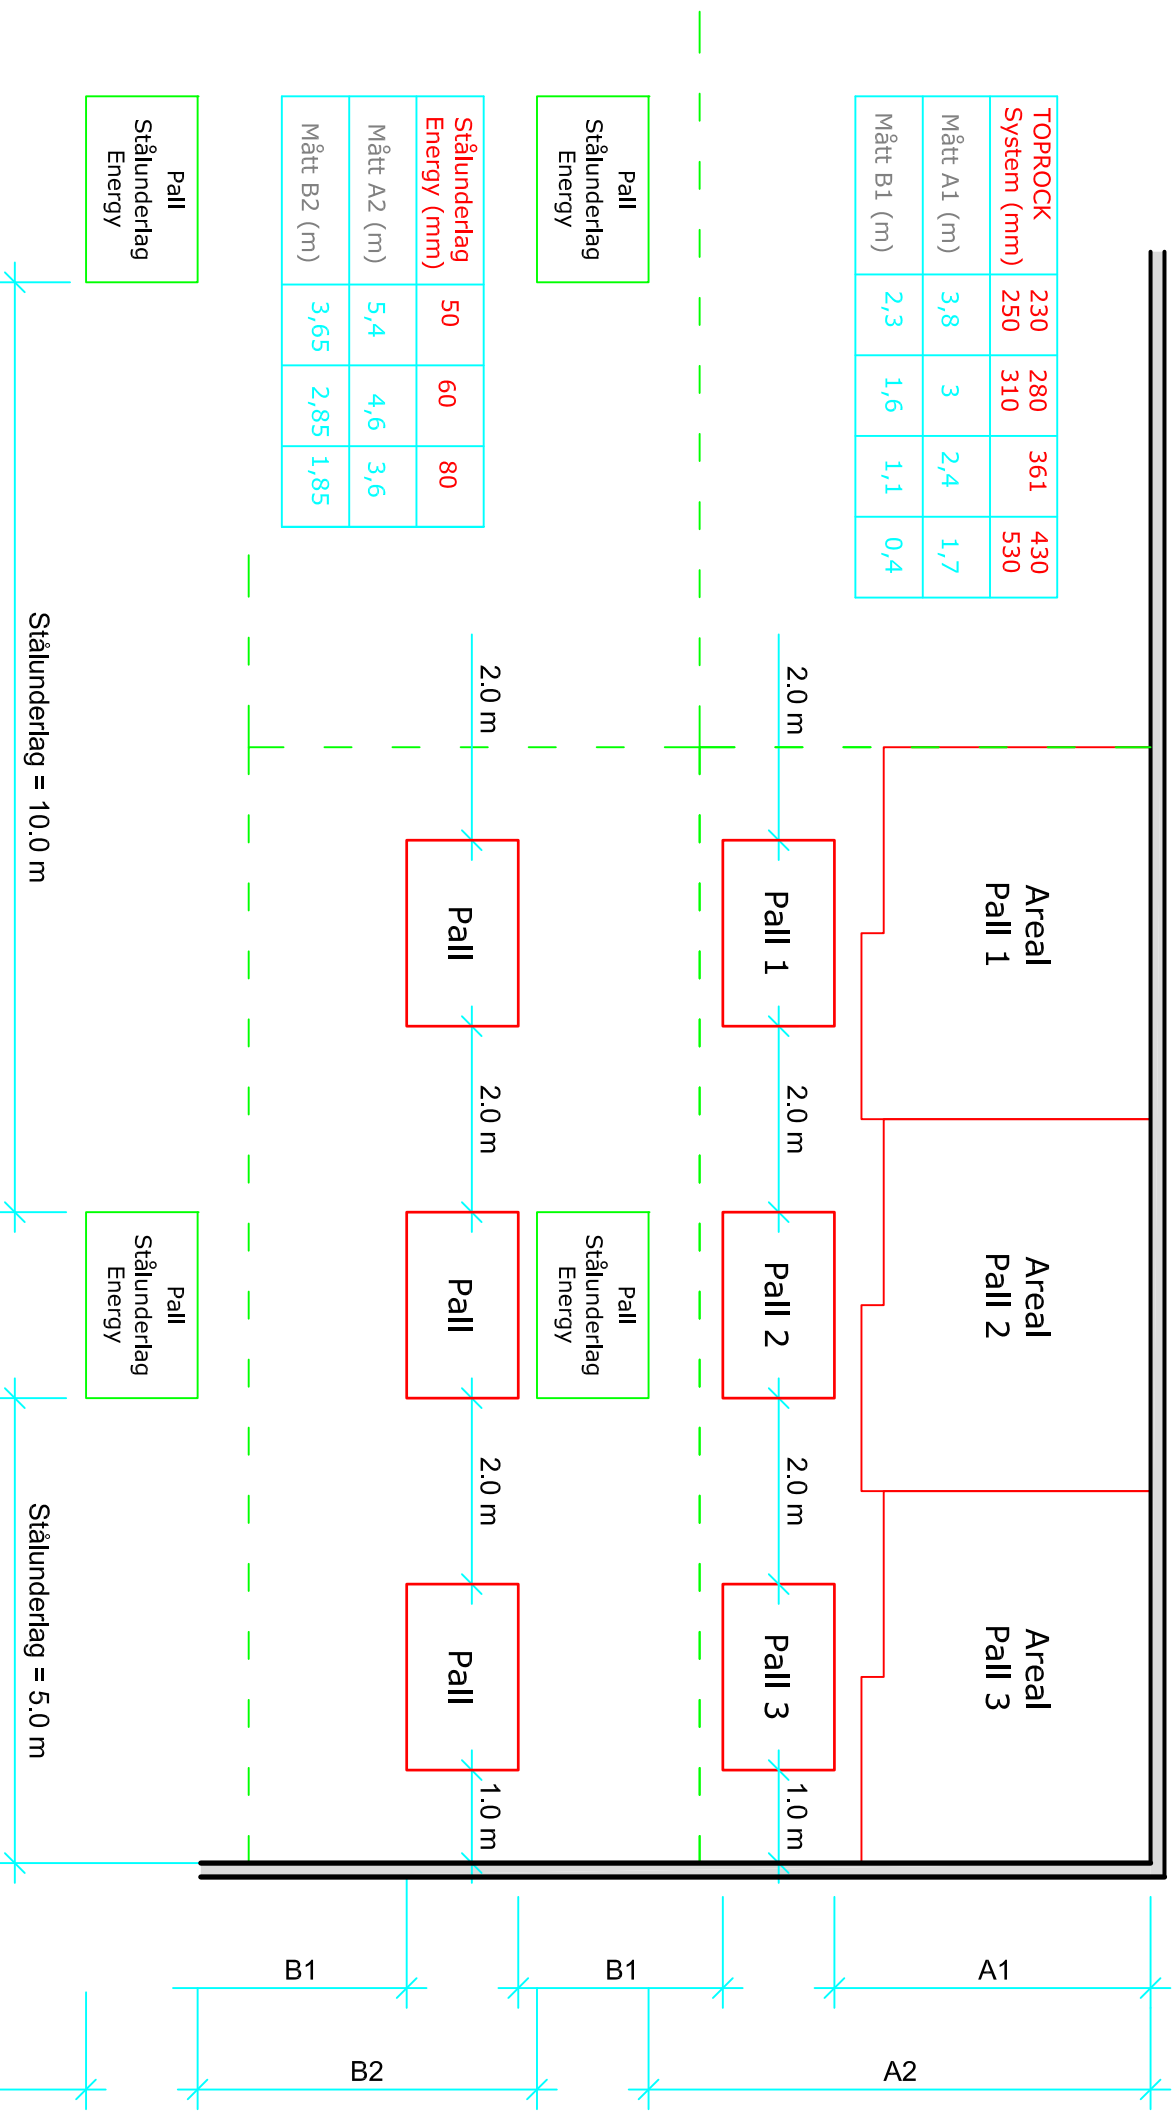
| TOPROCK System (mm) | 230 250 | 280 310 | 361 | 430 530 |
|---|---|---|---|---|
| Mått A1 (m) | 3,8 | 3 | 2,4 | 1,7 |
| Mått B1 (m) | 2,3 | 1,6 | 1,1 | 0,4 |

| Stålunderlag Energy (mm) | 50 | 60 | 80 |
|---|---|---|---|
| Mått A2 (m) | 5,4 | 4,6 | 3,6 |
| Mått B2 (m) | 3,65 | 2,85 | 1,85 |

Pall Stålunderlag Energy

Pall Stålunderlag Energy

Pall Stålunderlag Energy

Pall Stålunderlag Energy

Stålunderlag = 10.0 m

Stålunderlag = 5.0 m

2.0 m

2.0 m

2.0 m

2.0 m

2.0 m

2.0 m

1.0 m

1.0 m

Areal Pall 1

Areal Pall 2

Areal Pall 3

Pall 1

Pall 2

Pall 3

Pall

Pall

Pall

B1

B1

A1

B2

A2